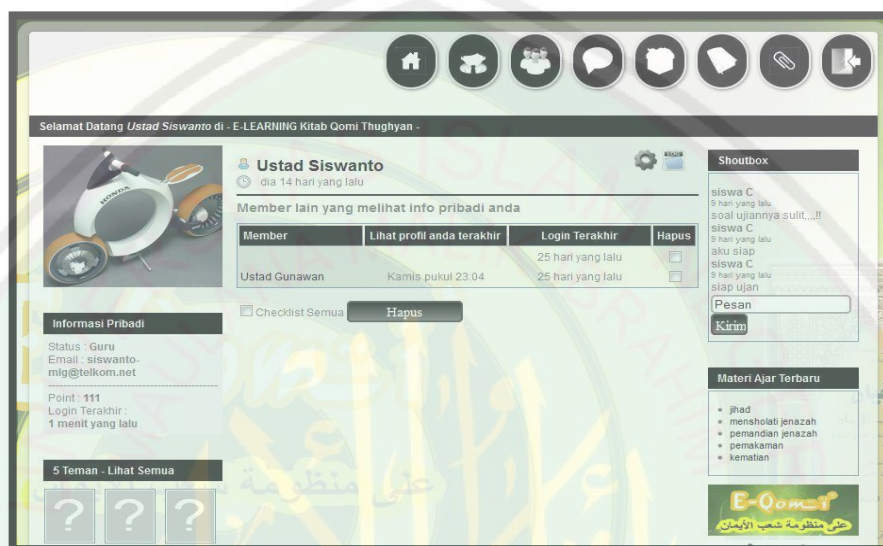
Selamat Datang *Ustad Siswanto* di - E-LEARNING Kitab Qomi Thughyan -

HONDA

Ustad Siswanto
dia 14 hari yang lalu

Member lain yang melihat info pribadi anda

| Member | Lihat profil anda terakhir | Login Terakhir | Hapus |
|---|---|---|---|
| | | 25 hari yang lalu | |
| Ustad Gunawan | Kamis pukul 23:04 | 25 hari yang lalu | |

Checklist Semua Hapus

Informasi Pribadi

Status : Guru
Email : siswanto-mlg@telkom.net

Point : 111
Login Terakhir :
1 menit yang lalu

5 Teman - Lihat Semua

? ? ?

Shoutbox

siswa C
9 hari yang lalu
soal ujiannya sulit,,,!!
siswa C
9 hari yang lalu
aku siap
siswa C
9 hari yang lalu
siap ujan

Pesan

Kirim

Materi Ajar Terbaru

- jihad
- mensholati jenazah
- pemandian jenazah
- pemakaman
- kematian

E-Qomi
على منظومة شعب الأيمان